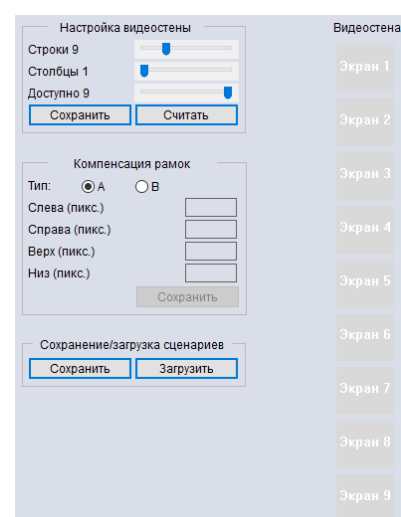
Настройка видеостены
Строки 9
Столбцы 1
Доступно 9
Сохранить
Считать

Компенсация рамок
Тип: A B
Слева (пикс.)
Справа (пикс.)
Верх (пикс.)
Низ (пикс.)
Сохранить

Сохранение/загрузка сценариев
Сохранить
Загрузить

Видеостена
Экран 1
Экран 2
Экран 3
Экран 4
Экран 5
Экран 6
Экран 7
Экран 8
Экран 9